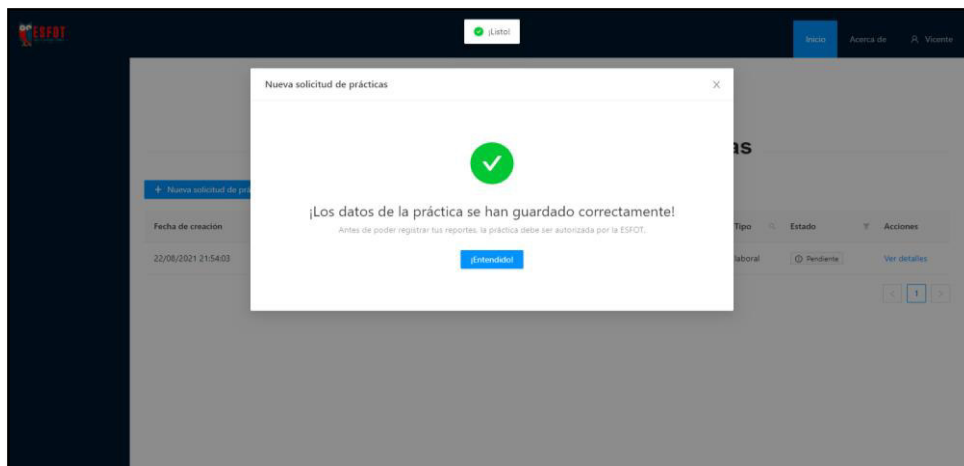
ESFOT

¡Listo!

Inicio Acerca de Vicente

Nueva solicitud de prácticas

¡Los datos de la práctica se han guardado correctamente!

Antes de poder registrar tus reportes, la práctica debe ser autorizada por la ESFOT.

¡Entendido!

as

+ Nueva solicitud de prá

| Fecha de creación | Tipo | Estado | Acciones |
|---|---|---|---|
| 22/08/2021 21:54:03 | laboral | Pendiente | Ver detalles |

< 1 >